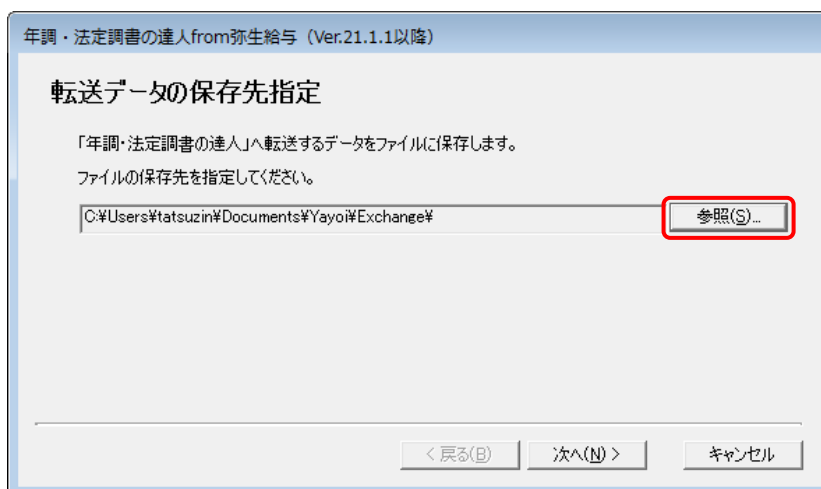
年調・法定調書の達人from弥生給与（Ver.21.1.1以降）

転送データの保存先指定

「年調・法定調書の達人」へ転送するデータをファイルに保存します。

ファイルの保存先を指定してください。

C:¥Users¥tatsuzin¥Documents¥Yayoi¥Exchange¥

参照(S)...

< 戻る(B)

次へ(N) >

キャンセル